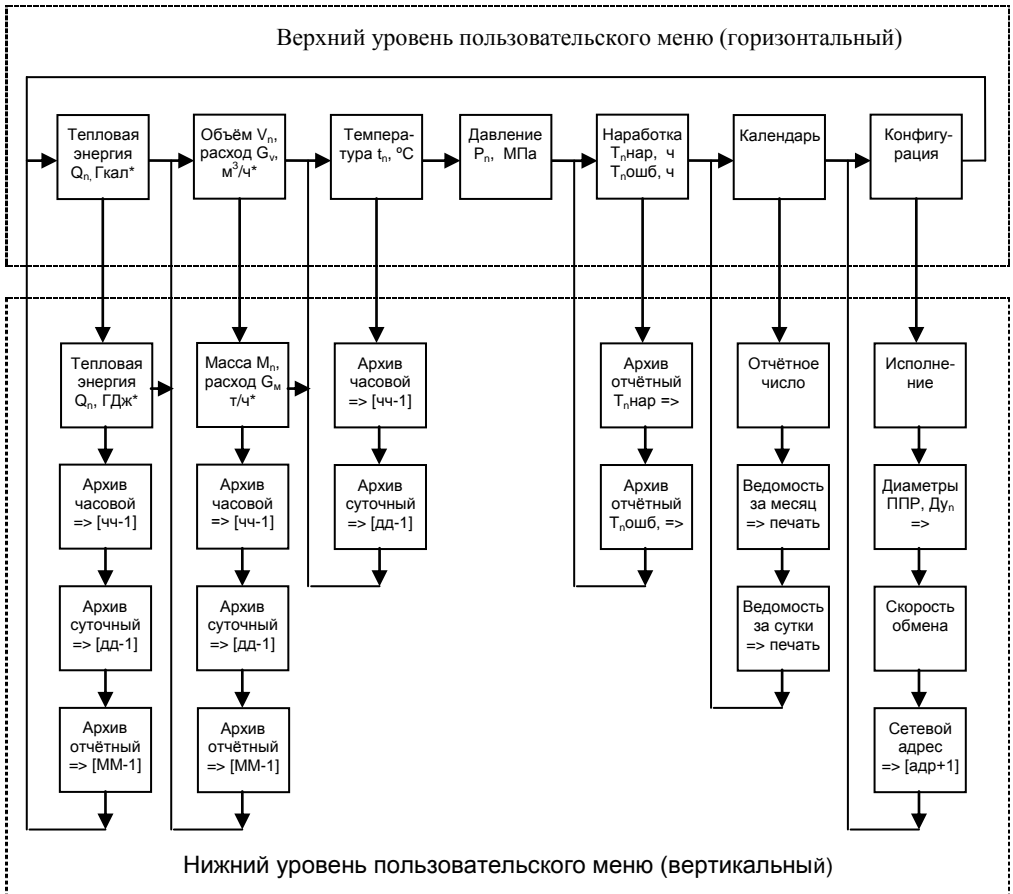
Верхний уровень пользовательского меню (горизонтальный)

Тепловая энергия $Q_n$, Гкал*

Объём $V_n$, расход $G_v$, $м^3/ч$*

Температура $t_n$, ºС

Давление $P_n$, МПа

Наработка $T_n$нар, ч $T_n$ошб, ч

Календарь

Конфигурация

Тепловая энергия $Q_n$, ГДж*

Масса $M_n$, расход $G_м$ т/ч*

Архив часовой => [чч-1]

Архив суточный => [дд-1]

Архив отчётный $T_n$нар =>

Архив отчётный $T_n$ошб, =>

Отчётное число

Ведомость за месяц => печать

Ведомость за сутки => печать

Исполнение

Диаметры ППР, $Ду_n$ =>

Скорость обмена

Сетевой адрес => [адр+1]

Архив часовой => [чч-1]

Архив суточный => [дд-1]

Архив отчётный => [ММ-1]

Архив часовой => [чч-1]

Архив суточный => [дд-1]

Архив отчётный => [ММ-1]

Нижний уровень пользовательского меню (вертикальный)